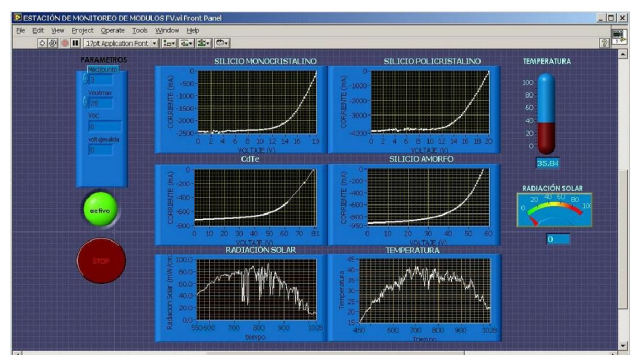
ESTACIÓN DE MONITOREO DE MODULOS FV.vi Front Panel

File Edit View Project Operate Tools Window Help

17pt Application Font

PARAMETROS

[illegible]

Vmaximo

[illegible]

VOC

0

volt.ganancia

0

activo

STOP

SILICIO MONOCRISTALINO

0
-500
-1000
-1500
-2000
-2500

CORRIENTE (mA)

0 2 4 6 8 10 12 14 16 18

VOLTAJE (V)

SILICIO POLICRISTALINO

0
-500
-1000
-1500
-2000
-2500

CORRIENTE (mA)

0 2 4 6 8 10 12 14 16 18 20

VOLTAJE (V)

CdTe

0
-200
-400
-600
-800

CORRIENTE (mA)

0 10 20 30 40 50 60 70 81

VOLTAJE (V)

SILICIO AMORFO

0
-200
-400
-600
-800

CORRIENTE (mA)

0 10 20 30 40 50 60

VOLTAJE (V)

RADIACION SOLAR

100.0
80.0
60.0
40.0
20.0
0.0

Radiacion solar (mW/cm²)

550 600 700 800 900 1028

tiempo

TEMPERATURA

45
40
35
30
25
20
15

Temperatura

480 500 600 700 800 900 1028

tiempo

TEMPERATURA

100
80
60
40
20
0

35.84

RADIACIÓN SOLAR

0 20 40 60 80 100

0